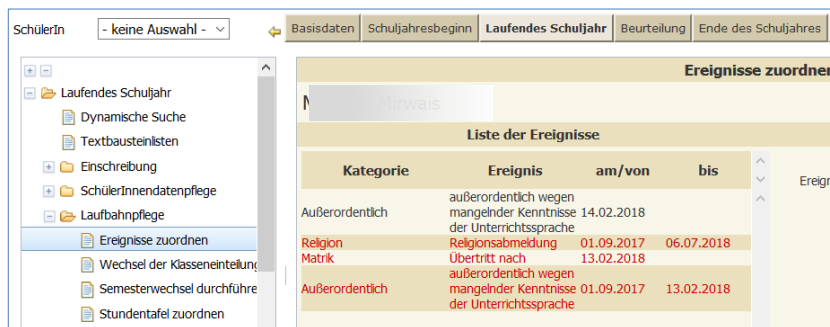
SchülerIn - keine Auswahl -

Basisdaten | Schuljahresbeginn | Laufendes Schuljahr | Beurteilung | Ende des Schuljahres

Laufendes Schuljahr
Dynamische Suche
Textbausteinlisten
Einschreibung
SchülerInnendatenpflege
Laufbahnpflege
Ereignisse zuordnen
Wechsel der Klasseneinteilung
Semesterwechsel durchführe
Stundentafel zuordnen

Ereignisse zuordnen

M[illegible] Mirwais

Liste der Ereignisse

| Kategorie | Ereignis | am/von | bis |
|---|---|---|---|
| Außerordentlich | außerordentlich wegen mangelnder Kenntnisse der Unterrichtssprache | 14.02.2018 | |
| Religion | Religionsabmeldung | 01.09.2017 | 06.07.2018 |
| Matrik | Übertritt nach | 13.02.2018 | |
| Außerordentlich | außerordentlich wegen mangelnder Kenntnisse der Unterrichtssprache | 01.09.2017 | 13.02.2018 |

Ereig